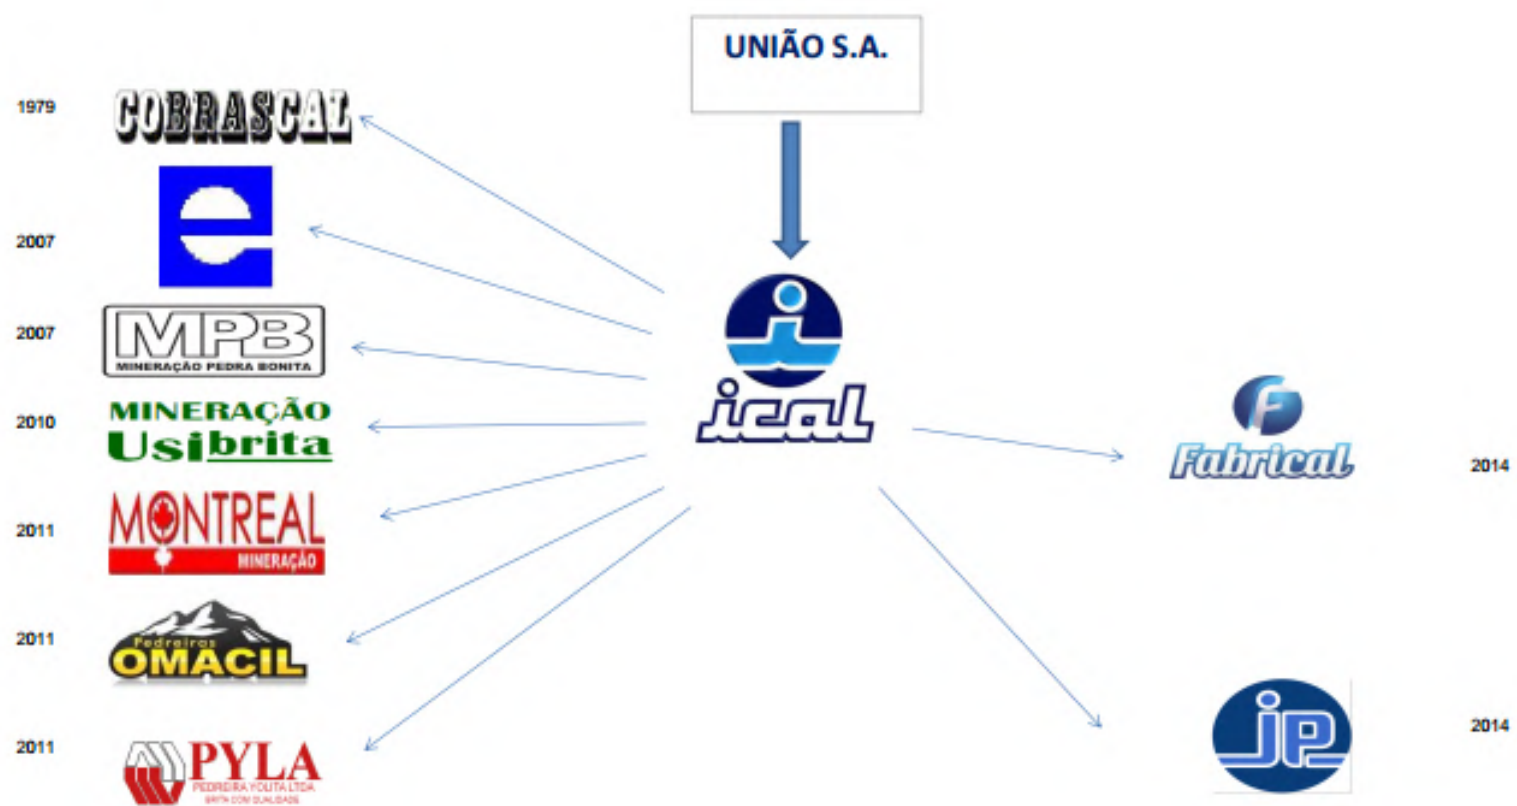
UNIÃO S.A.

1979 COBRASCAL

2007 e

2007 MPB MINERAÇÃO PEDRA BONITA

2010 MINERAÇÃO Usibrita

2011 MONTREAL MINERAÇÃO

2011 Pedreiras OMACIL

2011 PYLA PEDREIRA YOLITA LTDA BRITA COM QUALIDADE

ical

Fabrical 2014

jp 2014